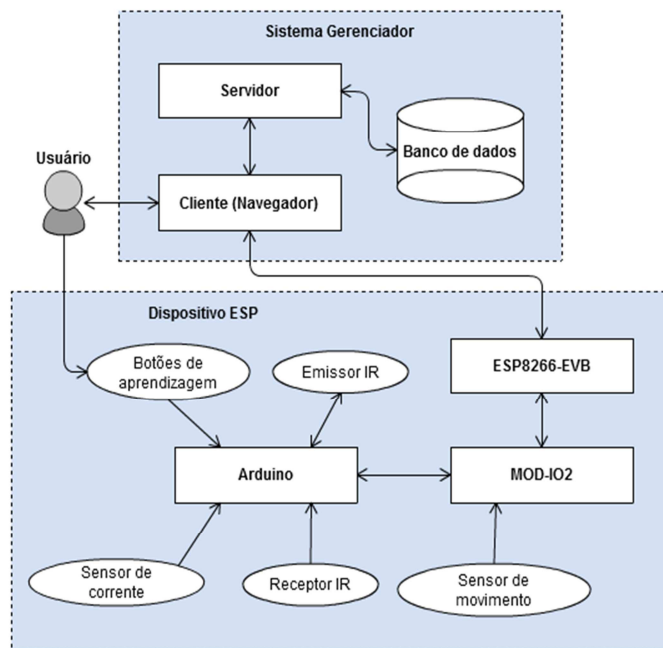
Sistema Gerenciador

Servidor

Banco de dados

Usuário

Cliente (Navegador)

Dispositivo ESP

Botões de aprendizagem

Emissor IR

ESP8266-EVB

Arduino

MOD-IO2

Sensor de corrente

Receptor IR

Sensor de movimento